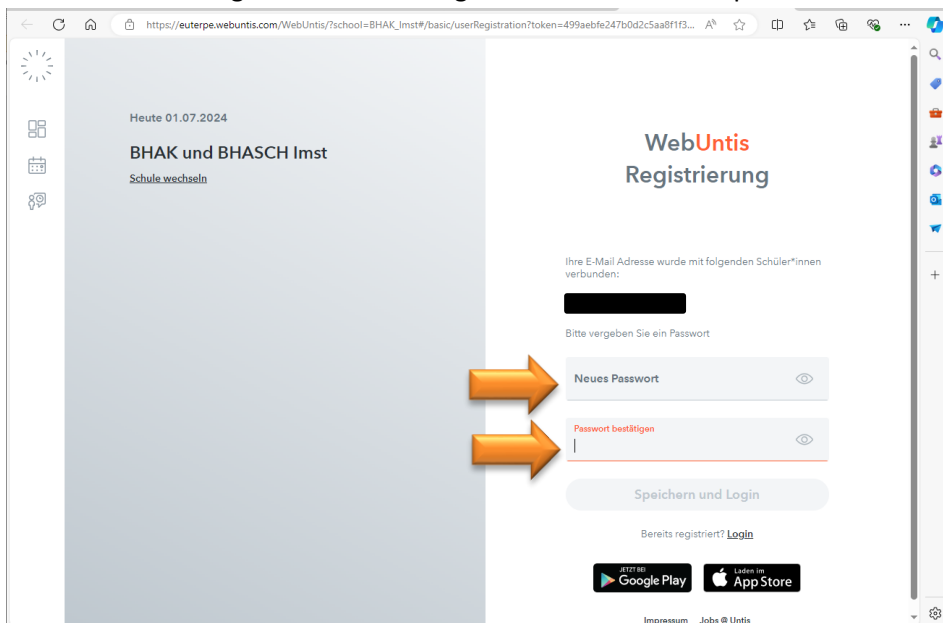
https://euterpe.webuntis.com/WebUntis/?school=BHAK_Imst#/basic/userRegistration?token=499aebfe247b0d2c5aa8f1f3...

Heute 01.07.2024

BHAK und BHASCH Imst

Schule wechseln

WebUntis

Registrierung

Ihre E-Mail Adresse wurde mit folgenden Schüler*innen verbunden:

Bitte vergeben Sie ein Passwort

Neues Passwort

Passwort bestätigen

Speichern und Login

Bereits registriert? Login

JETZT BEI Google Play

Laden im App Store

Impressum Jobs @ Untis